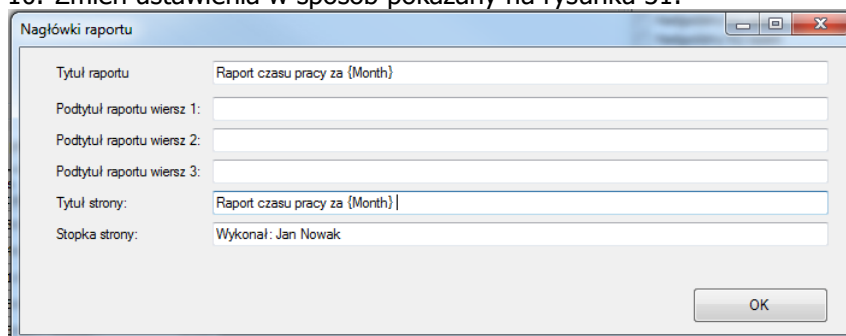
10. Zmień ustawienia w sposób pokazany na rysunku 31.

Nagłówki raportu

Tytuł raportu | Raport czasu pracy za {Month}

Podtytuł raportu wiersz 1:

Podtytuł raportu wiersz 2:

Podtytuł raportu wiersz 3:

Tytuł strony: | Raport czasu pracy za {Month}

Stopka strony: | Wykonał: Jan Nowak

OK